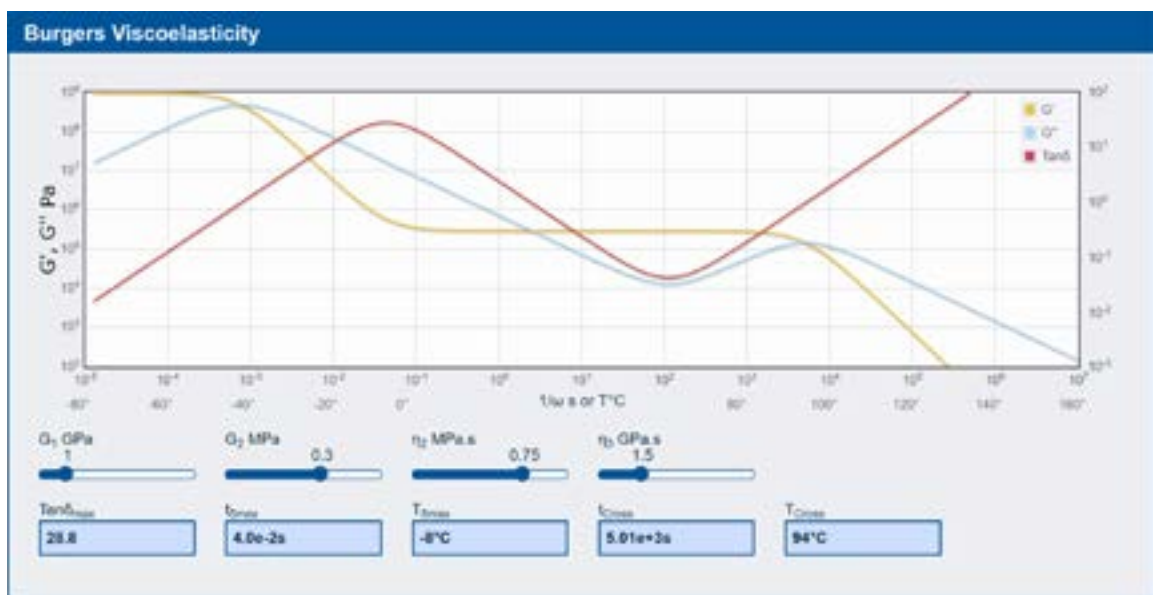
Burgers Viscoelasticity

G'
G''
Tanδ

G' , G'' Pa

$10^9$
$10^8$
$10^7$
$10^6$
$10^5$
$10^4$
$10^3$
$10^2$

$10^2$
$10^1$
$10^0$
$10^{-1}$
$10^{-2}$
$10^{-3}$

$10^{-5}$ $10^{-4}$ $10^{-3}$ $10^{-2}$ $10^{-1}$ $10^0$ $10^1$ $10^2$ $10^3$ $10^4$ $10^5$ $10^6$ $10^7$

1/ω s or T°C

-80° -60° -40° -20° 0° 80° 100° 120° 140° 160°

$G_1$ GPa
1

$G_2$ MPa
0.3

$\eta_2$ MPa.s
0.75

$\eta_3$ GPa.s
1.5

$Tan\delta_{max}$
28.8

$t_{\delta max}$
4.0e-2s

$T_{\delta max}$
-8°C

$t_{Cross}$
5.01e+3s

$T_{Cross}$
94°C